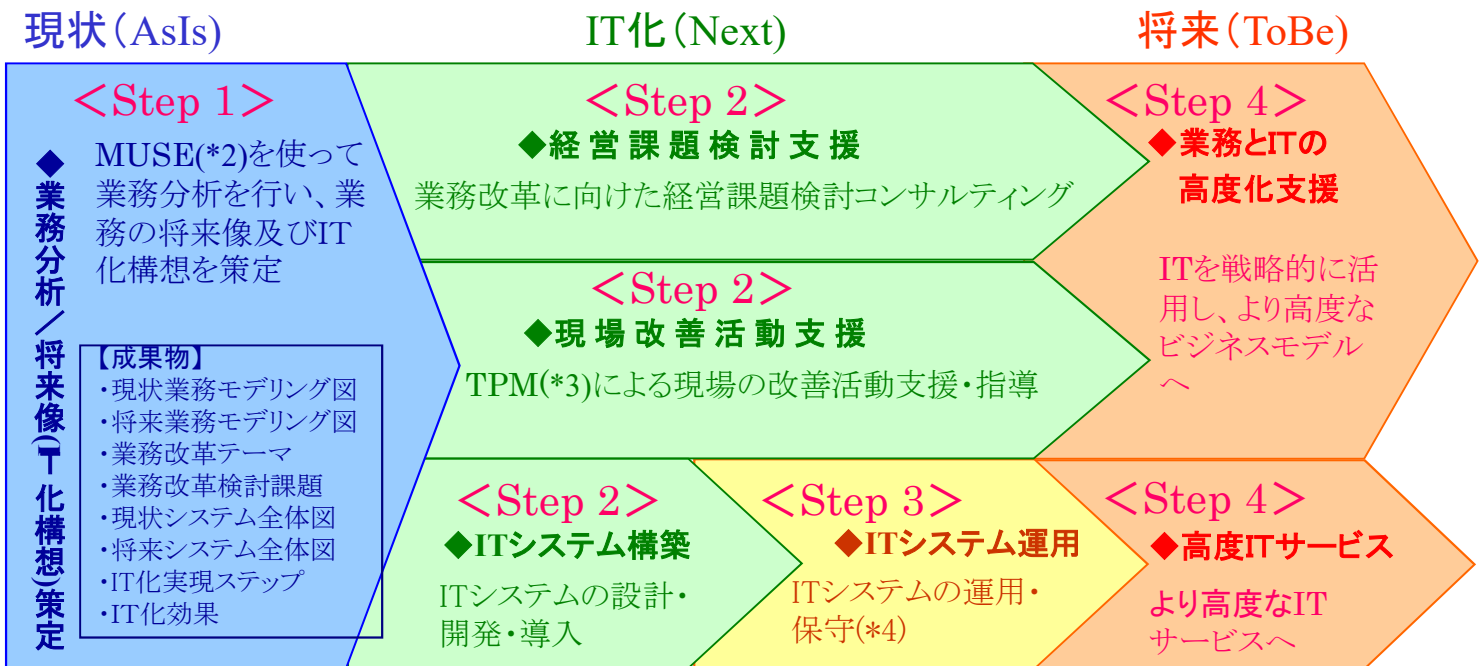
現状（AsIs）

IT化（Next）

将来（ToBe）

＜Step 1＞

◆業務分析／将来像(IT化構想)策定

MUSE(*2)を使って業務分析を行い、業務の将来像及びIT化構想を策定

【成果物】
・現状業務モデリング図
・将来業務モデリング図
・業務改革テーマ
・業務改革検討課題
・現状システム全体図
・将来システム全体図
・IT化実現ステップ
・IT化効果

＜Step 2＞

◆経営課題検討支援

業務改革に向けた経営課題検討コンサルティング

＜Step 2＞

◆現場改善活動支援

TPM(*3)による現場の改善活動支援・指導

＜Step 2＞

◆ITシステム構築

ITシステムの設計・開発・導入

＜Step 3＞

◆ITシステム運用

ITシステムの運用・保守(*4)

＜Step 4＞

◆業務とITの高度化支援

ITを戦略的に活用し、より高度なビジネスモデルへ

＜Step 4＞

◆高度ITサービス

より高度なITサービスへ